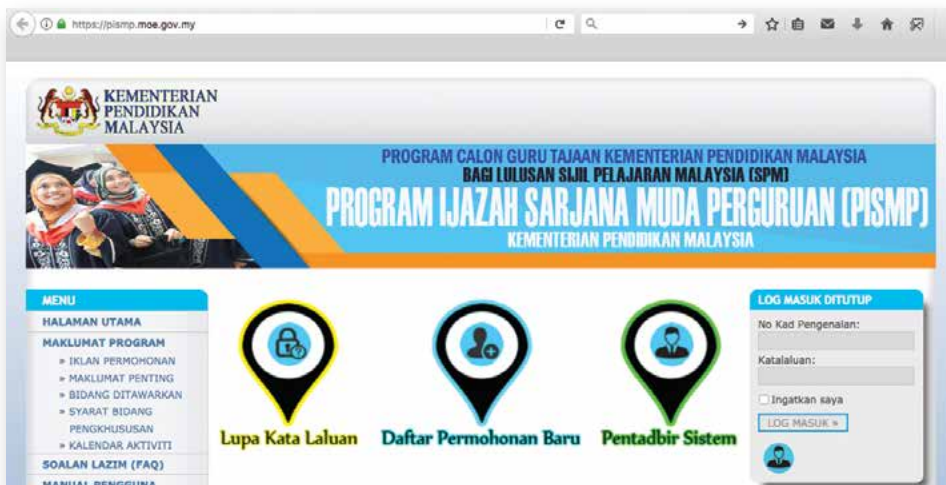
https://pismp.moe.gov.my

KEMENTERIAN PENDIDIKAN MALAYSIA

PROGRAM CALON GURU TAJAAN KEMENTERIAN PENDIDIKAN MALAYSIA
BAGI LULUSAN SIJIL PELAJARAN MALAYSIA (SPM)
PROGRAM IJAZAH SARJANA MUDA PERGURUAN (PISMP)
KEMENTERIAN PENDIDIKAN MALAYSIA

MENU
HALAMAN UTAMA
MAKLUMAT PROGRAM
» IKLAN PERMOHONAN
» MAKLUMAT PENTING
» BIDANG DITAWARKAN
» SYARAT BIDANG PENGKHUSUSAN
» KALENDAR AKTIVITI
SOALAN LAZIM (FAQ)
MANUAL PENGGUNA

Lupa Kata Laluan
Daftar Permohonan Baru
Pentadbir Sistem

LOG MASUK DITUTUP
No Kad Pengenalan:
Katalaluan:
Ingatkan saya
LOG MASUK »